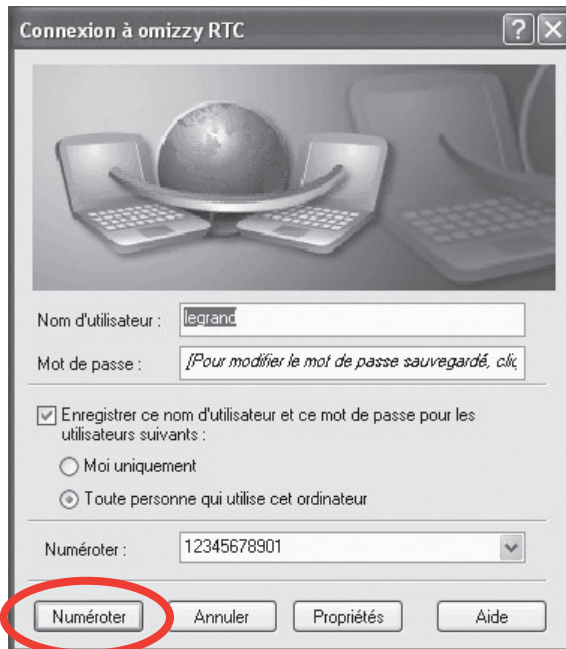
Connexion à omizzy RTC

?

Nom d'utilisateur : legrand

Mot de passe : [Pour modifier le mot de passe sauvegardé, clic

Enregistrer ce nom d'utilisateur et ce mot de passe pour les utilisateurs suivants :

Moi uniquement

Toute personne qui utilise cet ordinateur

Numéroter : 12345678901

Numéroter | Annuler | Propriétés | Aide